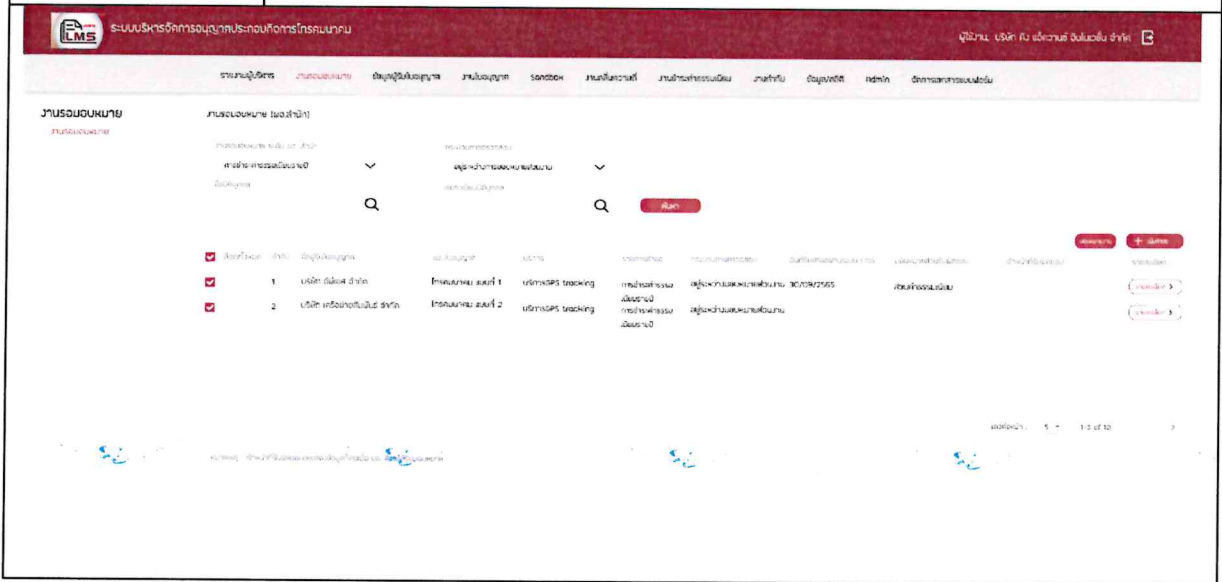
LMS ระบบบริหารจัดการอนุญาตประกอบกิจการโทรคมนาคม

ผู้ใช้งาน บริษัท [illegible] จำกัด

รายงานผู้บริหาร งานรอมอบหมาย ข้อมูลผู้รับใบอนุญาต งานใบอนุญาต Sandbox งานคลื่นความถี่ งานชำระค่าธรรมเนียม งานค้างรับ ข้อมูลสถิติ Admin จัดการเอกสารแบบฟอร์ม

งานรอมอบหมาย
งานรอมอบหมาย

งานรอมอบหมาย (ของสำนัก)

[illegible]
ค่าธรรมเนียมรายปี
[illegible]
อยู่ระหว่างการมอบหมายผู้รับงาน
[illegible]

ค้นหา

มอบหมาย + เพิ่ม

| | ลำดับ | ชื่อผู้รับใบอนุญาต | ชนิดใบอนุญาต | บริการ | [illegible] | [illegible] | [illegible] | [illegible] | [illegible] | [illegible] |
|---|---|---|---|---|---|---|---|---|---|---|
| ☑ | 1 | บริษัท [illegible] จำกัด | โทรคมนาคม แบบที่ 1 | บริการGPS tracking | การชำระค่าธรรมเนียมรายปี | อยู่ระหว่างมอบหมายผู้รับงาน | 30/09/2565 | ค้างชำระค่าธรรมเนียม | | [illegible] |
| ☑ | 2 | บริษัท เครือข่าย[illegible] จำกัด | โทรคมนาคม แบบที่ 2 | บริการGPS tracking | การชำระค่าธรรมเนียมรายปี | อยู่ระหว่างมอบหมายผู้รับงาน | | | | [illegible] |

แถวต่อหน้า: 5 1-5 of 10

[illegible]